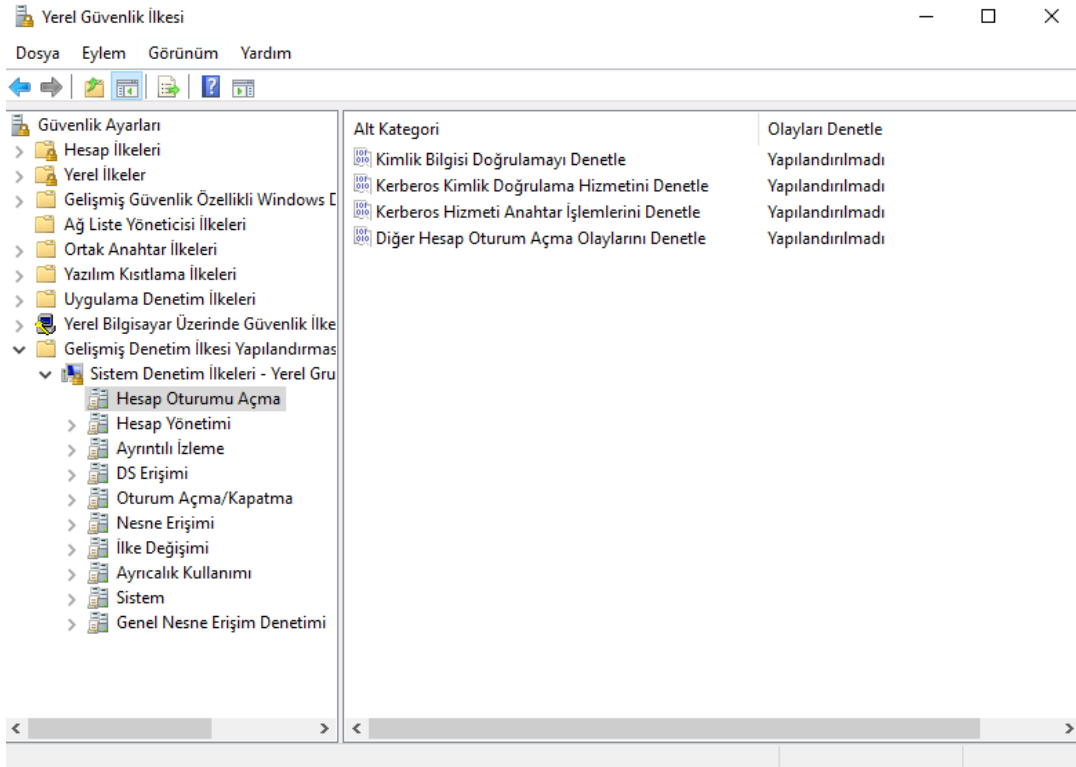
Yerel Güvenlik İlkesi

Dosya Eylem Görünüm Yardım

Güvenlik Ayarları
Hesap İlkeleri
Yerel İlkeler
Gelişmiş Güvenlik Özellikli Windows D
Ağ Liste Yöneticisi İlkeleri
Ortak Anahtar İlkeleri
Yazılım Kısıtlama İlkeleri
Uygulama Denetim İlkeleri
Yerel Bilgisayar Üzerinde Güvenlik İlke
Gelişmiş Denetim İlkesi Yapılandırmas
Sistem Denetim İlkeleri - Yerel Gru
Hesap Oturumu Açma
Hesap Yönetimi
Ayrıntılı İzleme
DS Erişimi
Oturum Açma/Kapatma
Nesne Erişimi
İlke Değişimi
Ayrıcalık Kullanımı
Sistem
Genel Nesne Erişim Denetimi

| Alt Kategori | Olayları Denetle |
|---|---|
| Kimlik Bilgisi Doğrulamayı Denetle | Yapılandırılmadı |
| Kerberos Kimlik Doğrulama Hizmetini Denetle | Yapılandırılmadı |
| Kerberos Hizmeti Anahtar İşlemlerini Denetle | Yapılandırılmadı |
| Diğer Hesap Oturum Açma Olaylarını Denetle | Yapılandırılmadı |